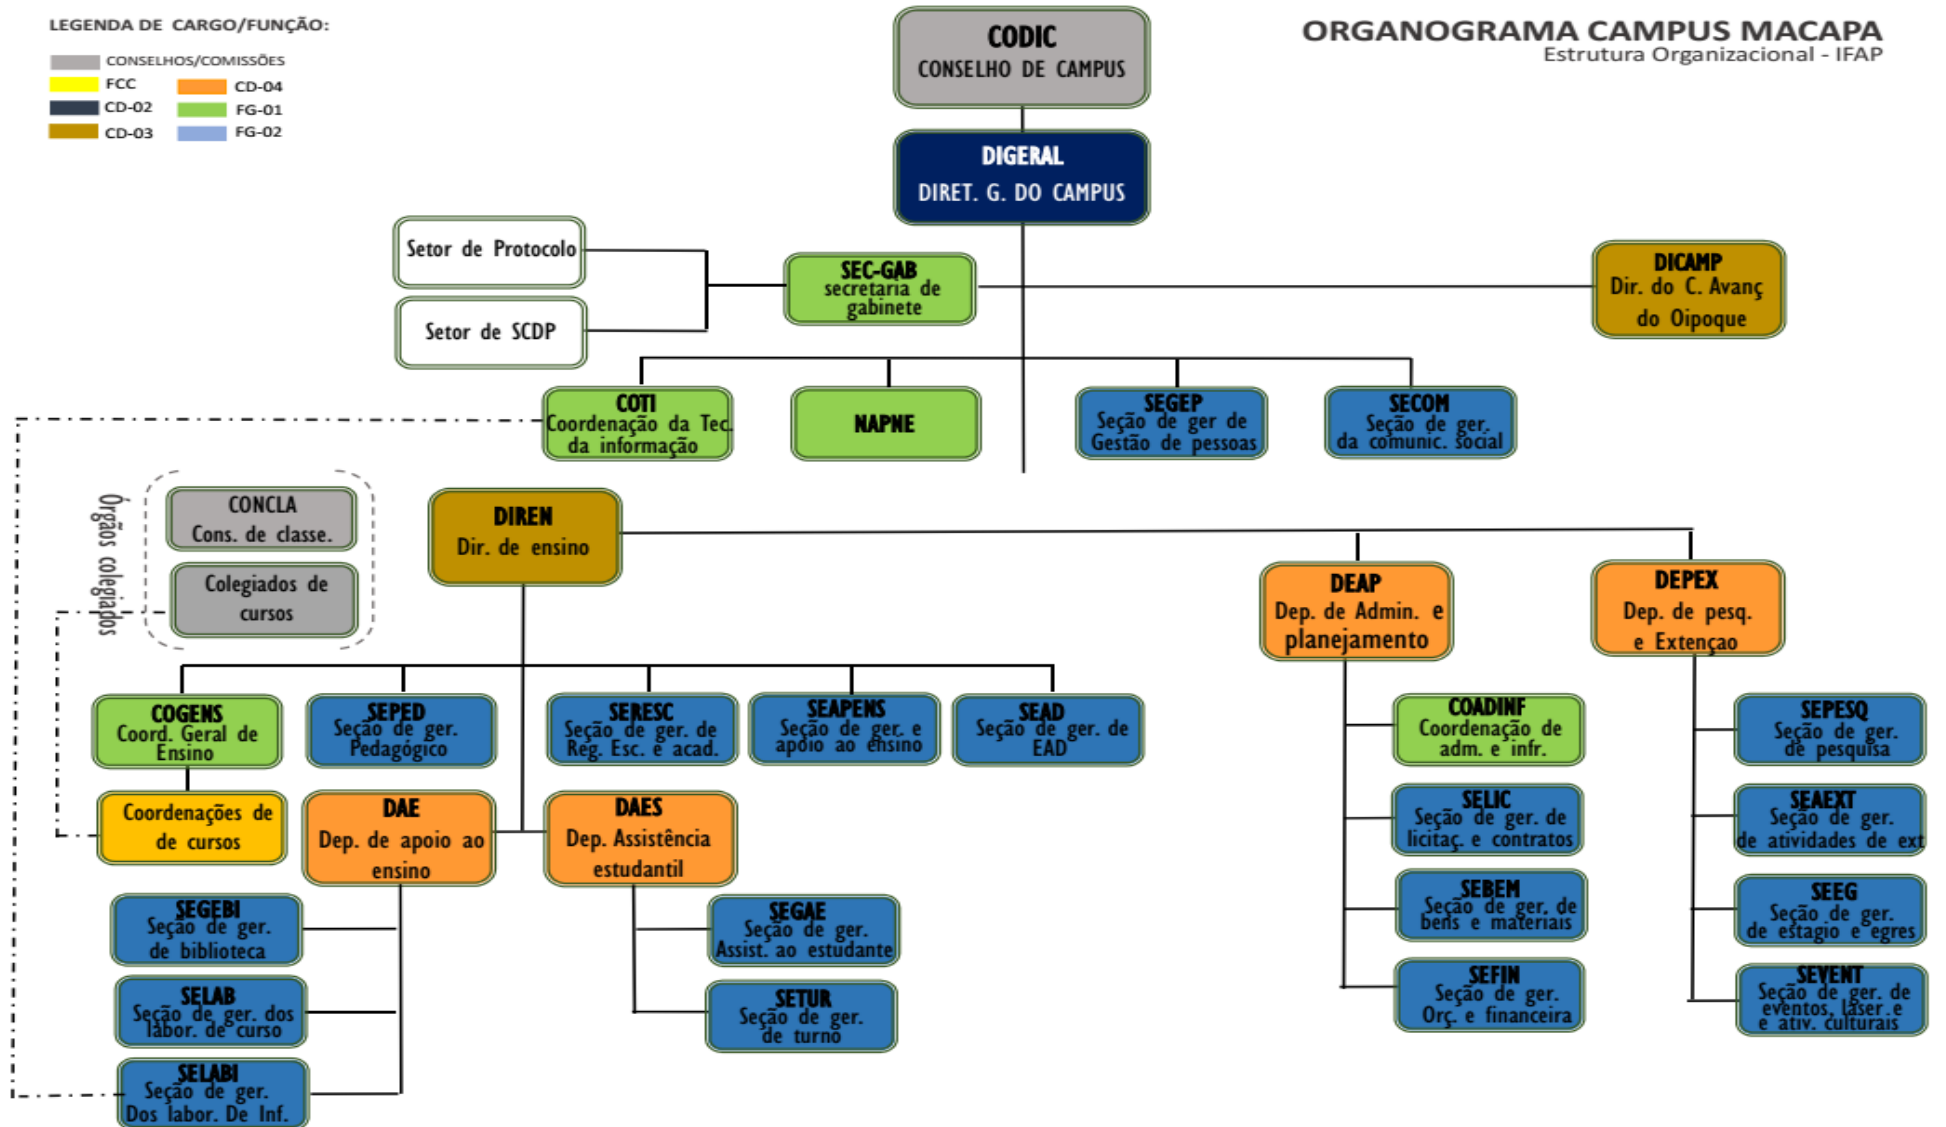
LEGENDA DE CARGO/FUNÇÃO:
CONSELHOS/COMISSÕES
FCC
CD-02
CD-03
CD-04
FG-01
FG-02

ORGANOGRAMA CAMPUS MACAPA
Estrutura Organizacional - IFAP

CODIC
CONSELHO DE CAMPUS

DIGERAL
DIRET. G. DO CAMPUS

Setor de Protocolo

Setor de SCDP

SEC-GAB
secretaria de gabinete

DICAMP
Dir. do C. Avanç do Oipoque

COTI
Coordenação da Tec. da informação

NAPNE

SEGEP
Seção de ger de Gestão de pessoas

SECOM
Seção de ger. da comunic. social

Órgãos colegiados

CONCLA
Cons. de classe.

Colegiados de cursos

DIREN
Dir. de ensino

DEAP
Dep. de Admin. e planejamento

DEPEX
Dep. de pesq. e Extençao

COGENS
Coord. Geral de Ensino

SEPED
Seção de ger. Pedagógico

SERESC
Seção de ger. de Reg. Esc. e acad.

SEAPENS
Seção de ger. e apoio ao ensino

SEAD
Seção de ger. de EAD

COADINF
Coordenação de adm. e infr.

SEPESQ
Seção de ger. de pesquisa

Coordenações de de cursos

DAE
Dep. de apoio ao ensino

DAES
Dep. Assistência estudantil

SELIC
Seção de ger. de licitaç. e contratos

SEAEXT
Seção de ger. de atividades de ext

SEGEBI
Seção de ger. de biblioteca

SEGAE
Seção de ger. Assist. ao estudante

SEBEM
Seção de ger. de bens e materiais

SEEG
Seção de ger. de estagio e egres

SELAB
Seção de ger. dos labor. de curso

SETUR
Seção de ger. de turno

SEFIN
Seção de ger. Orç. e financeira

SEVENT
Seção de ger. de eventos, laser e e ativ. culturais

SELABI
Seção de ger. Dos labor. De Inf.